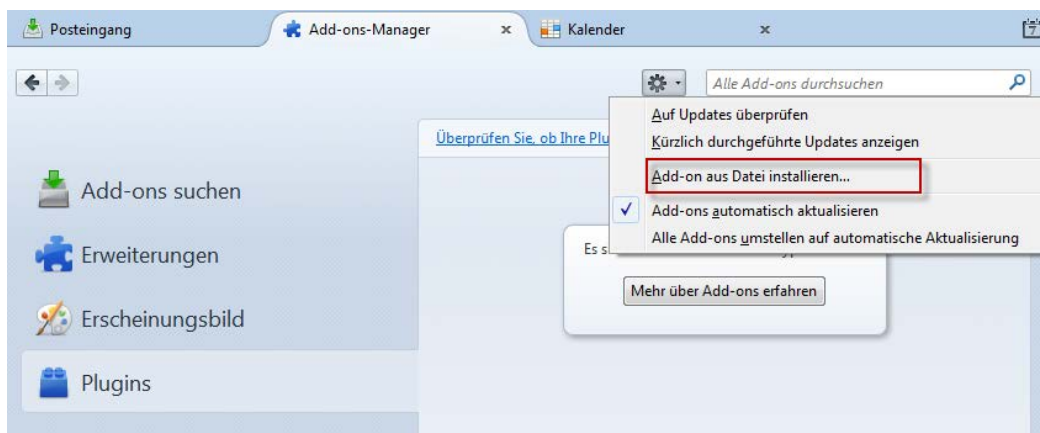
Posteingang
Add-ons-Manager ×
Kalender ×

Alle Add-ons durchsuchen

Auf Updates überprüfen
Kürzlich durchgeführte Updates anzeigen
Add-on aus Datei installieren...
✓ Add-ons automatisch aktualisieren
Alle Add-ons umstellen auf automatische Aktualisierung

Überprüfen Sie, ob Ihre Plu

Add-ons suchen
Erweiterungen
Erscheinungsbild
Plugins

Es s

Mehr über Add-ons erfahren